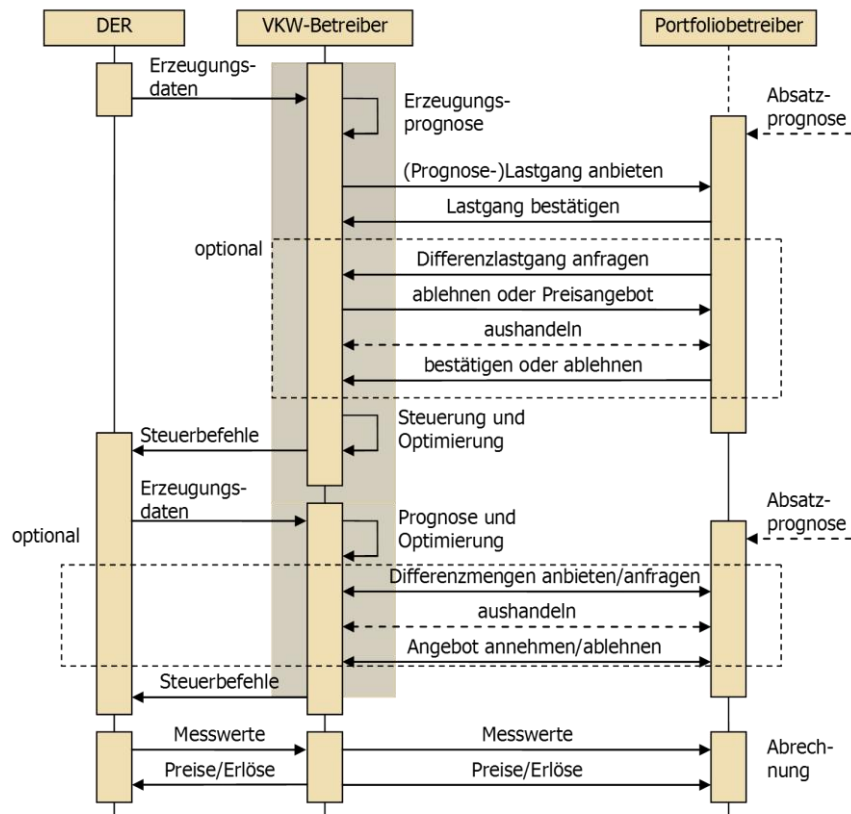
DER

VKW-Betreiber

Portfoliobetreiber

Erzeugungsdaten

Erzeugungsprognose

Absatzprognose

(Prognose-)Lastgang anbieten

Lastgang bestätigen

optional

Differenzlastgang anfragen

ablehnen oder Preisangebot

aushandeln

bestätigen oder ablehnen

Steuerung und Optimierung

Steuerbefehle

Erzeugungsdaten

Absatzprognose

optional

Prognose und Optimierung

Differenzmengen anbieten/anfragen

aushandeln

Angebot annehmen/ablehnen

Steuerbefehle

Messwerte

Messwerte

Abrechnung

Preise/Erlöse

Preise/Erlöse